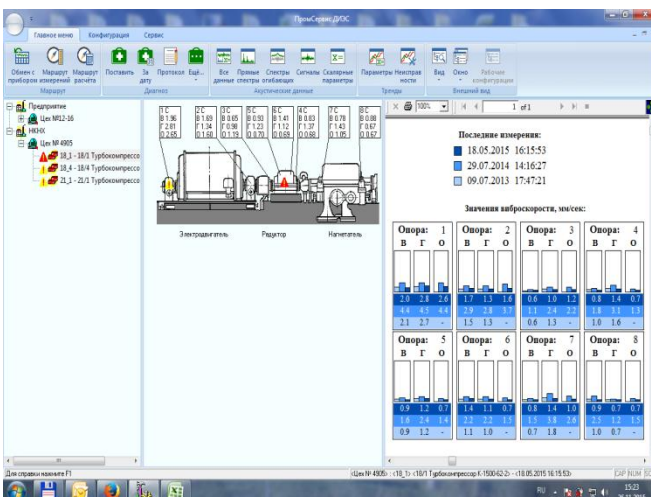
ПромСервис ДИЭС

Главное меню Конфигурация Сервис

Обмен с прибором Маршрут измерений Маршрут расчёта Поставить За дату Протокол Ещё... Все данные Прямые спектры Спектры огибающих Сигналы Скалярные параметры Параметры Неисправности Вид Окно Рабочие конфигурации

Маршрут Диагноз Акустические данные Тренды Внешний вид

Предприятие
Цех №12-16
НКНХ
Цех № 4905
18_1 - 18/1 Турбокомпрессо
18_4 - 18/4 Турбокомпрессо
21_1 - 21/1 Турбокомпрессо

1 С В 1.96 Г 2.81 О 2.65
2 С В 1.69 Г 1.34 О 1.68
3 С В 0.65 Г 0.98 О 1.19
5 С В 0.93 Г 1.23 О 0.70
6 С В 1.41 Г 1.12 О 0.69
4 С В 0.83 Г 1.37 О 0.68
7 С В 0.78 Г 1.43 О 1.05
8 С В 0.88 Г 0.67 О 0.67

Электродвигатель Редуктор Нагнетатель

100% 1 of 1

Последние измерения:
18.05.2015 16:15:53
29.07.2014 14:16:27
09.07.2013 17:47:21

Значения виброскорости, мм/сек:

| Опора: 1 | | | Опора: 2 | | | Опора: 3 | | | Опора: 4 | | |
|---|---|---|---|---|---|---|---|---|---|---|---|
| В | Г | О | В | Г | О | В | Г | О | В | Г | О |
| 2.0 | 2.8 | 2.6 | 1.7 | 1.3 | 1.6 | 0.6 | 1.0 | 1.2 | 0.8 | 1.4 | 0.7 |
| 4.4 | 4.5 | 4.4 | 2.9 | 2.8 | 3.7 | 1.1 | 2.4 | 2.2 | 1.8 | 3.1 | 1.3 |
| 2.1 | 2.7 | - | 1.5 | 1.5 | - | 0.6 | 1.3 | - | 1.0 | 1.6 | - |

| Опора: 5 | | | Опора: 6 | | | Опора: 7 | | | Опора: 8 | | |
|---|---|---|---|---|---|---|---|---|---|---|---|
| В | Г | О | В | Г | О | В | Г | О | В | Г | О |
| 0.9 | 1.2 | 0.7 | 1.4 | 1.1 | 0.7 | 0.8 | 1.4 | 1.0 | 0.9 | 0.7 | 0.7 |
| 1.8 | 2.4 | 1.4 | 2.2 | 2.2 | 1.5 | 1.5 | 3.8 | 2.6 | 2.5 | 1.2 | 1.5 |
| 0.9 | 1.2 | - | 1.1 | 1.0 | - | 0.7 | 1.8 | - | 1.1 | 0.7 | - |

Для справки нажмите F1
<Цех № 4905> <18_1> <18/1 Турбокомпрессор К-1500-62-2> <18.05.2015 16:15:53>
CAP NUM
RU 15:23